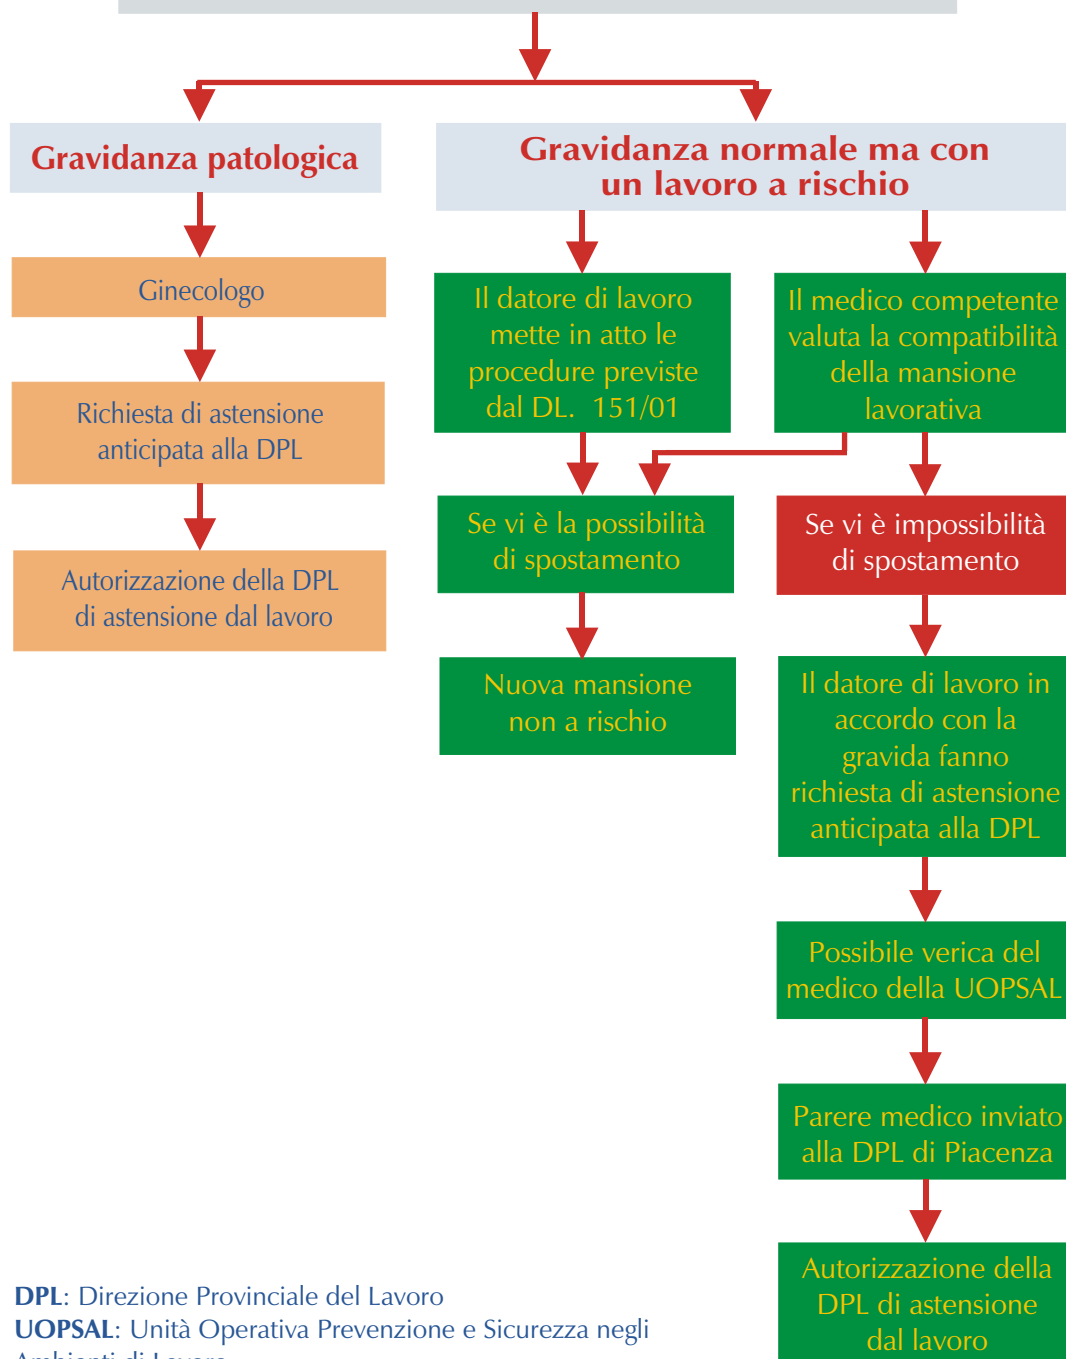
Gravidanza patologica

Gravidanza normale ma con un lavoro a rischio

Ginecologo

Richiesta di astensione anticipata alla DPL

Autorizzazione della DPL di astensione dal lavoro

Il datore di lavoro mette in atto le procedure previste dal DL. 151/01

Il medico competente valuta la compatibilità della mansione lavorativa

Se vi è la possibilità di spostamento

Se vi è impossibilità di spostamento

Nuova mansione non a rischio

Il datore di lavoro in accordo con la gravida fanno richiesta di astensione anticipata alla DPL

Possibile verica del medico della UOPSAL

Parere medico inviato alla DPL di Piacenza

Autorizzazione della DPL di astensione dal lavoro

DPL: Direzione Provinciale del Lavoro
UOPSAL: Unità Operativa Prevenzione e Sicurezza negli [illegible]